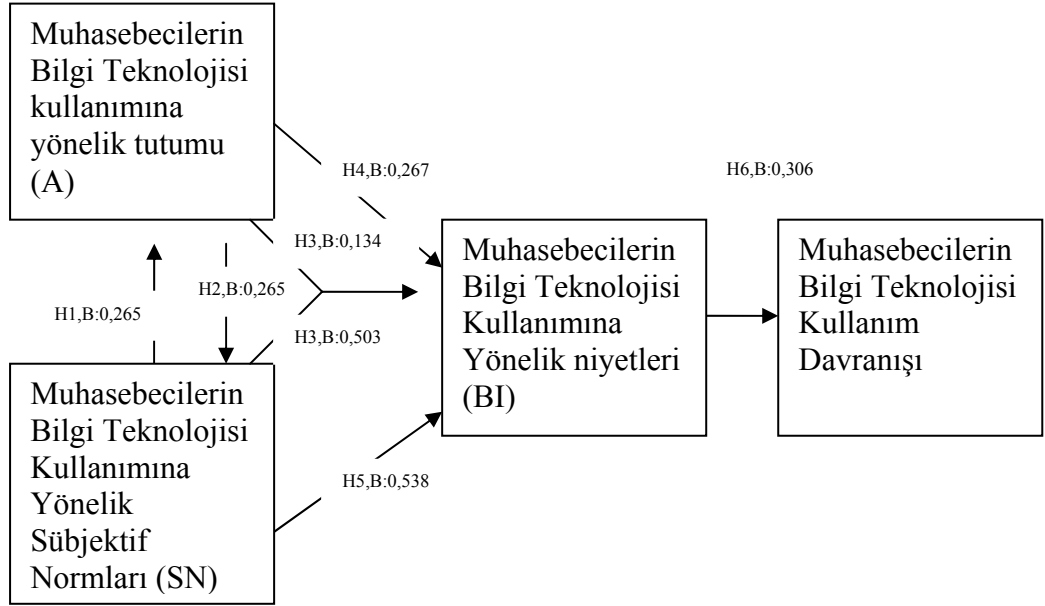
Muhasebecilerin Bilgi Teknolojisi kullanımına yönelik tutumu (A)

H4,B:0,267

H6,B:0,306

H3,B:0,134

Muhasebecilerin Bilgi Teknolojisi Kullanımına Yönelik niyetleri (BI)

Muhasebecilerin Bilgi Teknolojisi Kullanım Davranışı

H2,B:0,265

H1,B:0,265

H3,B:0,503

Muhasebecilerin Bilgi Teknolojisi Kullanımına Yönelik Sübjektif Normları (SN)

H5,B:0,538